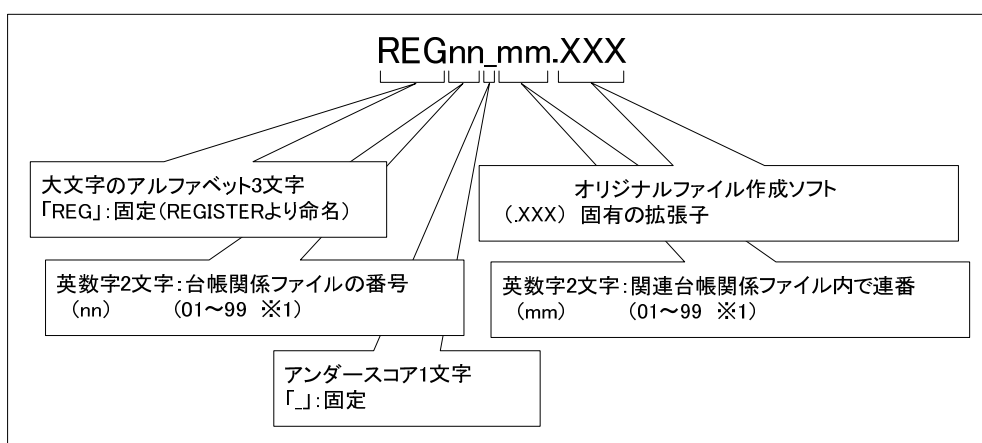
REGnn_mm.XXX

大文字のアルファベット3文字
「REG」:固定(REGISTERより命名)

オリジナルファイル作成ソフト
(.XXX) 固有の拡張子

英数字2文字:台帳関係ファイルの番号
(nn) (01～99 ※1)

英数字2文字:関連台帳関係ファイル内で連番
(mm) (01～99 ※1)

アンダースコア1文字
「_」:固定